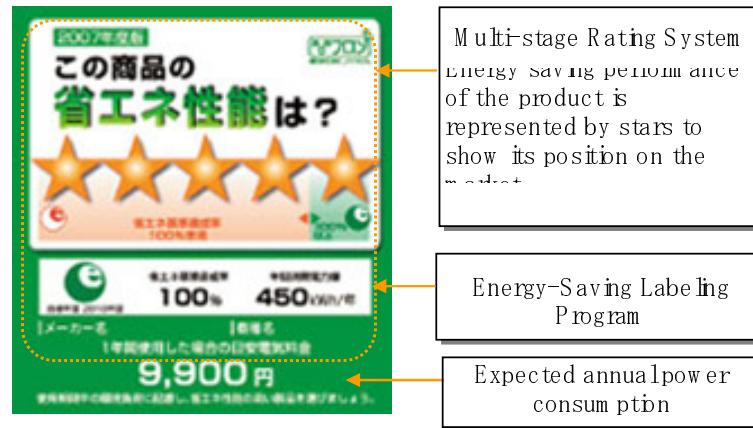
2007年度版

ノンフロン

この商品の
省エネ性能は?

省エネ基準達成率
100%以上

100%

省エネ基準達成率
100%

年間消費電力量
450kWh/年

目標年度 2010年度

メーカー名
機種名

1年間使用した場合の目安電気料金

9,900円

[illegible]

Multi-stage Rating System
Energy saving performance of the product is represented by stars to show its position on the market

Energy-Saving Labeling Program

Expected annual power consumption